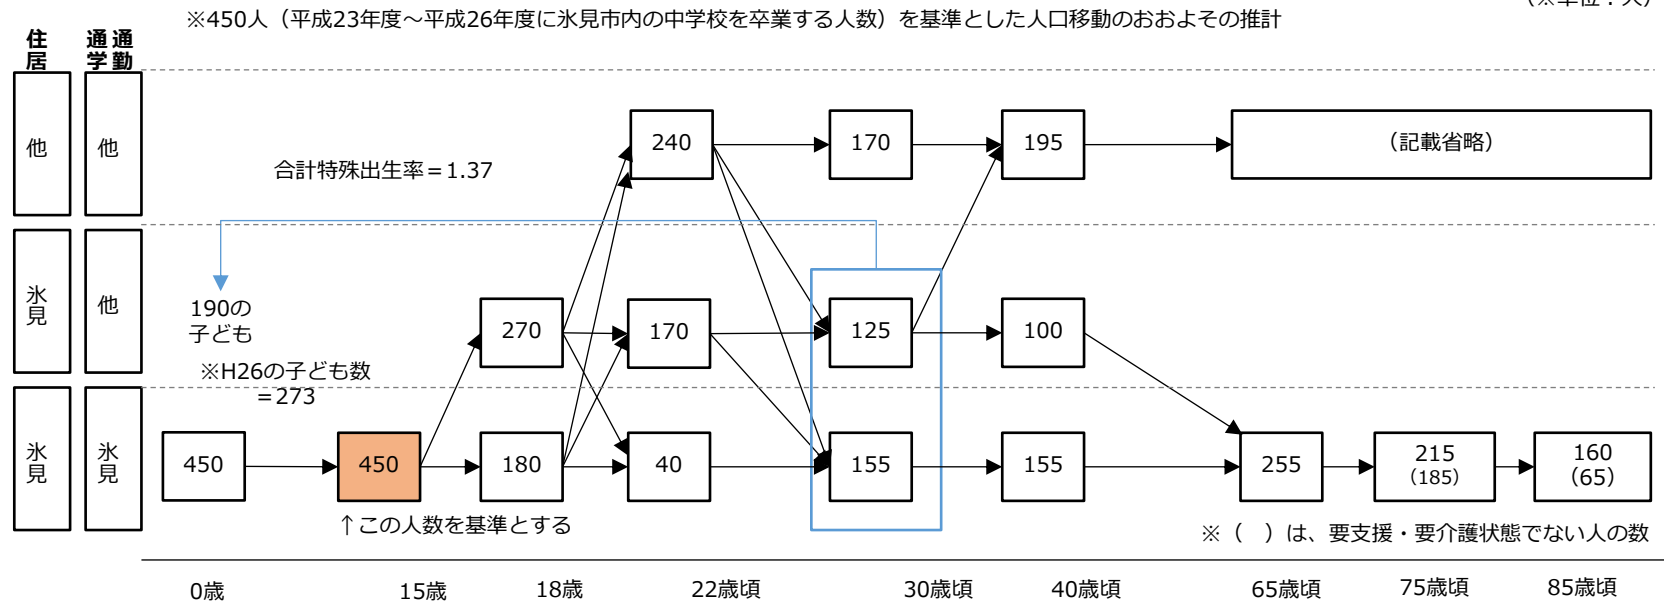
※450人（平成23年度～平成26年度に氷見市内の中学校を卒業する人数）を基準とした人口移動のおおよその推計

（※単位：人）

住居 通学 通勤

他 他

氷見 他

氷見 氷見

合計特殊出生率＝1.37

190の子ども

※H26の子ども数＝273

450

450

↑この人数を基準とする

270

180

240

170

40

170

125

155

195

100

155

（記載省略）

255

215 (185)

160 (65)

※（ ）は、要支援・要介護状態でない人の数

0歳 15歳 18歳 22歳頃 30歳頃 40歳頃 65歳頃 75歳頃 85歳頃